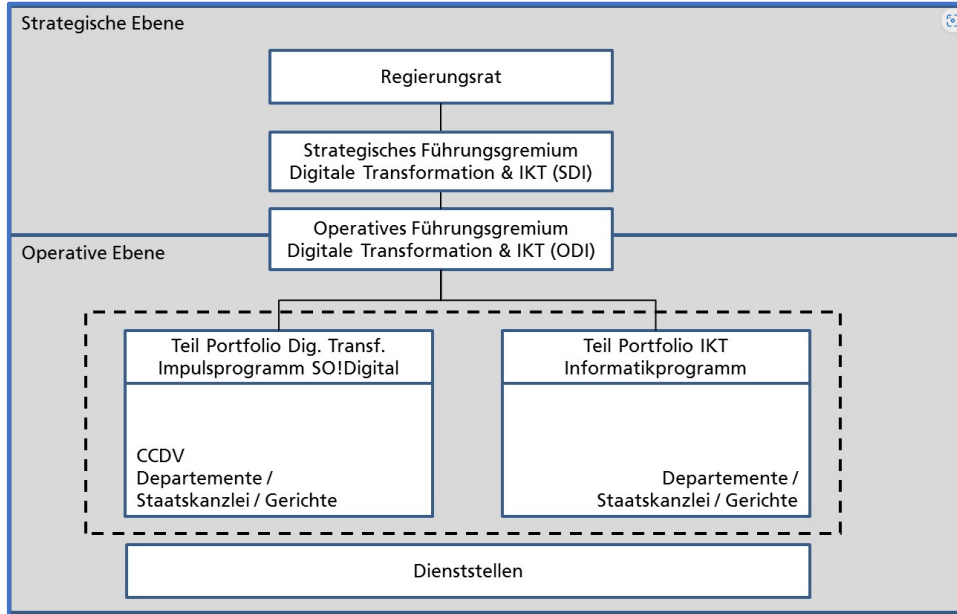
Strategische Ebene

Regierungsrat

Strategisches Führungsgremium
Digitale Transformation & IKT (SDI)

Operatives Führungsgremium
Digitale Transformation & IKT (ODI)

Operative Ebene

Teil Portfolio Dig. Transf.
Impulsprogramm SO!Digital

CCDV
Departemente /
Staatskanzlei / Gerichte

Teil Portfolio IKT
Informatikprogramm

Departemente /
Staatskanzlei / Gerichte

Dienststellen